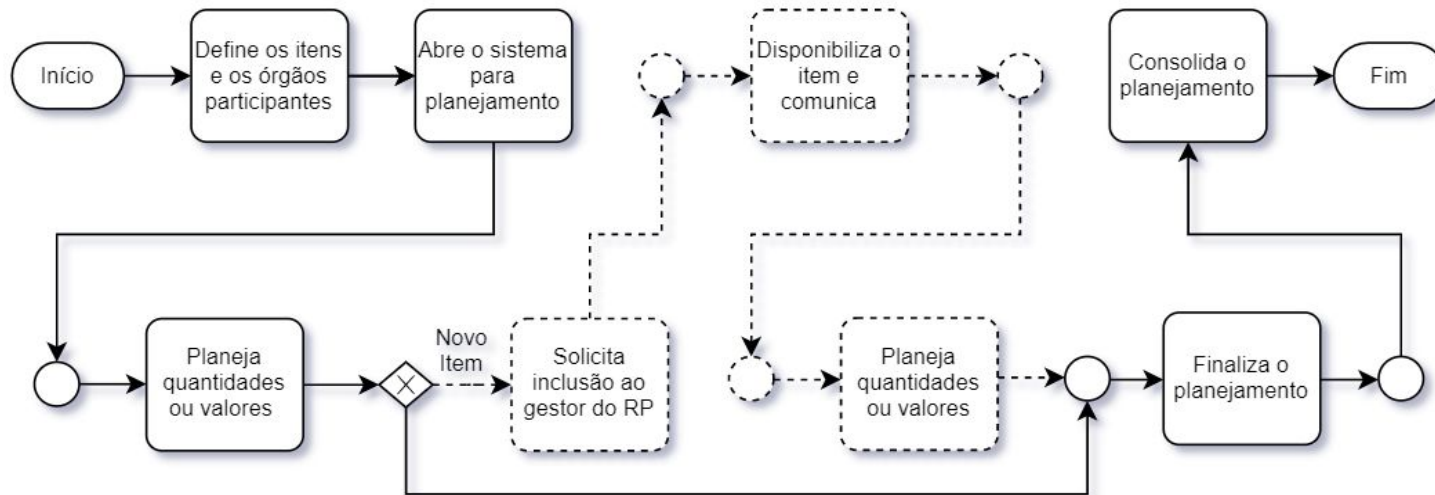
Início

Define os itens e os órgãos participantes

Abre o sistema para planejamento

Disponibiliza o item e comunica

Consolida o planejamento

Fim

Planeja quantidades ou valores

Novo Item

Solicita inclusão ao gestor do RP

Planeja quantidades ou valores

Finaliza o planejamento